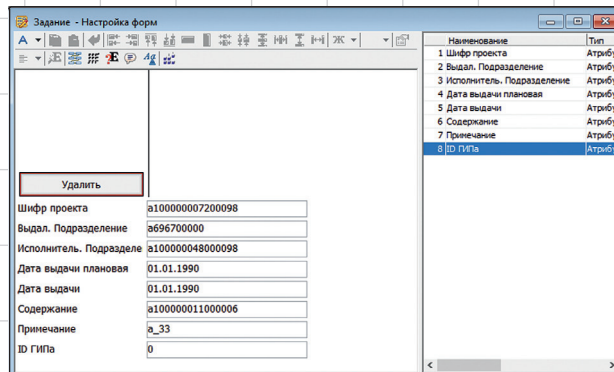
Задание - Настройка форм

Ж

Удалить

Шифр проекта a100000007200098
Выдал. Подразделение a696700000
Исполнитель. Подразделе a100000048000098
Дата выдачи плановая 01.01.1990
Дата выдачи 01.01.1990
Содержание a100000011000006
Примечание a_33
ID ГИПа 0

| | Наименование | Тип |
|---|---|---|
| 1 | Шифр проекта | Атрибу |
| 2 | Выдал. Подразделение | Атрибу |
| 3 | Исполнитель. Подразделение | Атрибу |
| 4 | Дата выдачи плановая | Атрибу |
| 5 | Дата выдачи | Атрибу |
| 6 | Содержание | Атрибу |
| 7 | Примечание | Атрибу |
| 8 | ID ГИПа | Атрибу |